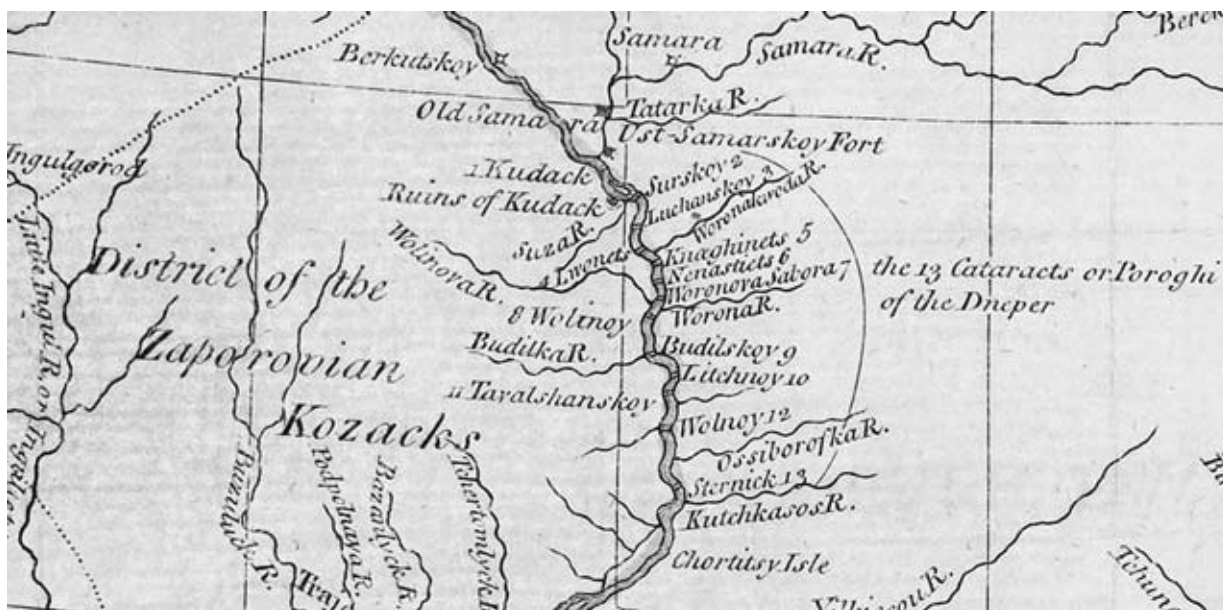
Beren

Samara

Samara R.

Berkutskoy

Tatarka R.

Old Samara

Ust-Samarskoy Fort

Ingulgorod

1 Kudack

Surskoy 2

Ruins of Kudack

Luchanskoy 3

Woronakveda R.

Suza R.

4 Lwenets

Knaghinets 5

Wolnova R.

Nenastiets 6

Woronova Sabora 7

the 13 Cataracts or Poroghi of the Dneper

District of the

8 Wolnoy

Worona R.

Little Ingul R. or Ingulets

Budilka R.

Budilskoy 9

Zaporovian

Litchnoy 10

11 Tavalshanskoy

Kozacks

Wolnoy 12

Ossiborofka R.

Bazavluk R.

Podpolnaya R.

Bazavluck R.

Tokerimlyck R.

Sternick 13

Kutchkasos R.

Chortitsy Isle

Tiraj

Vlkisou R.

Tchun

Bi